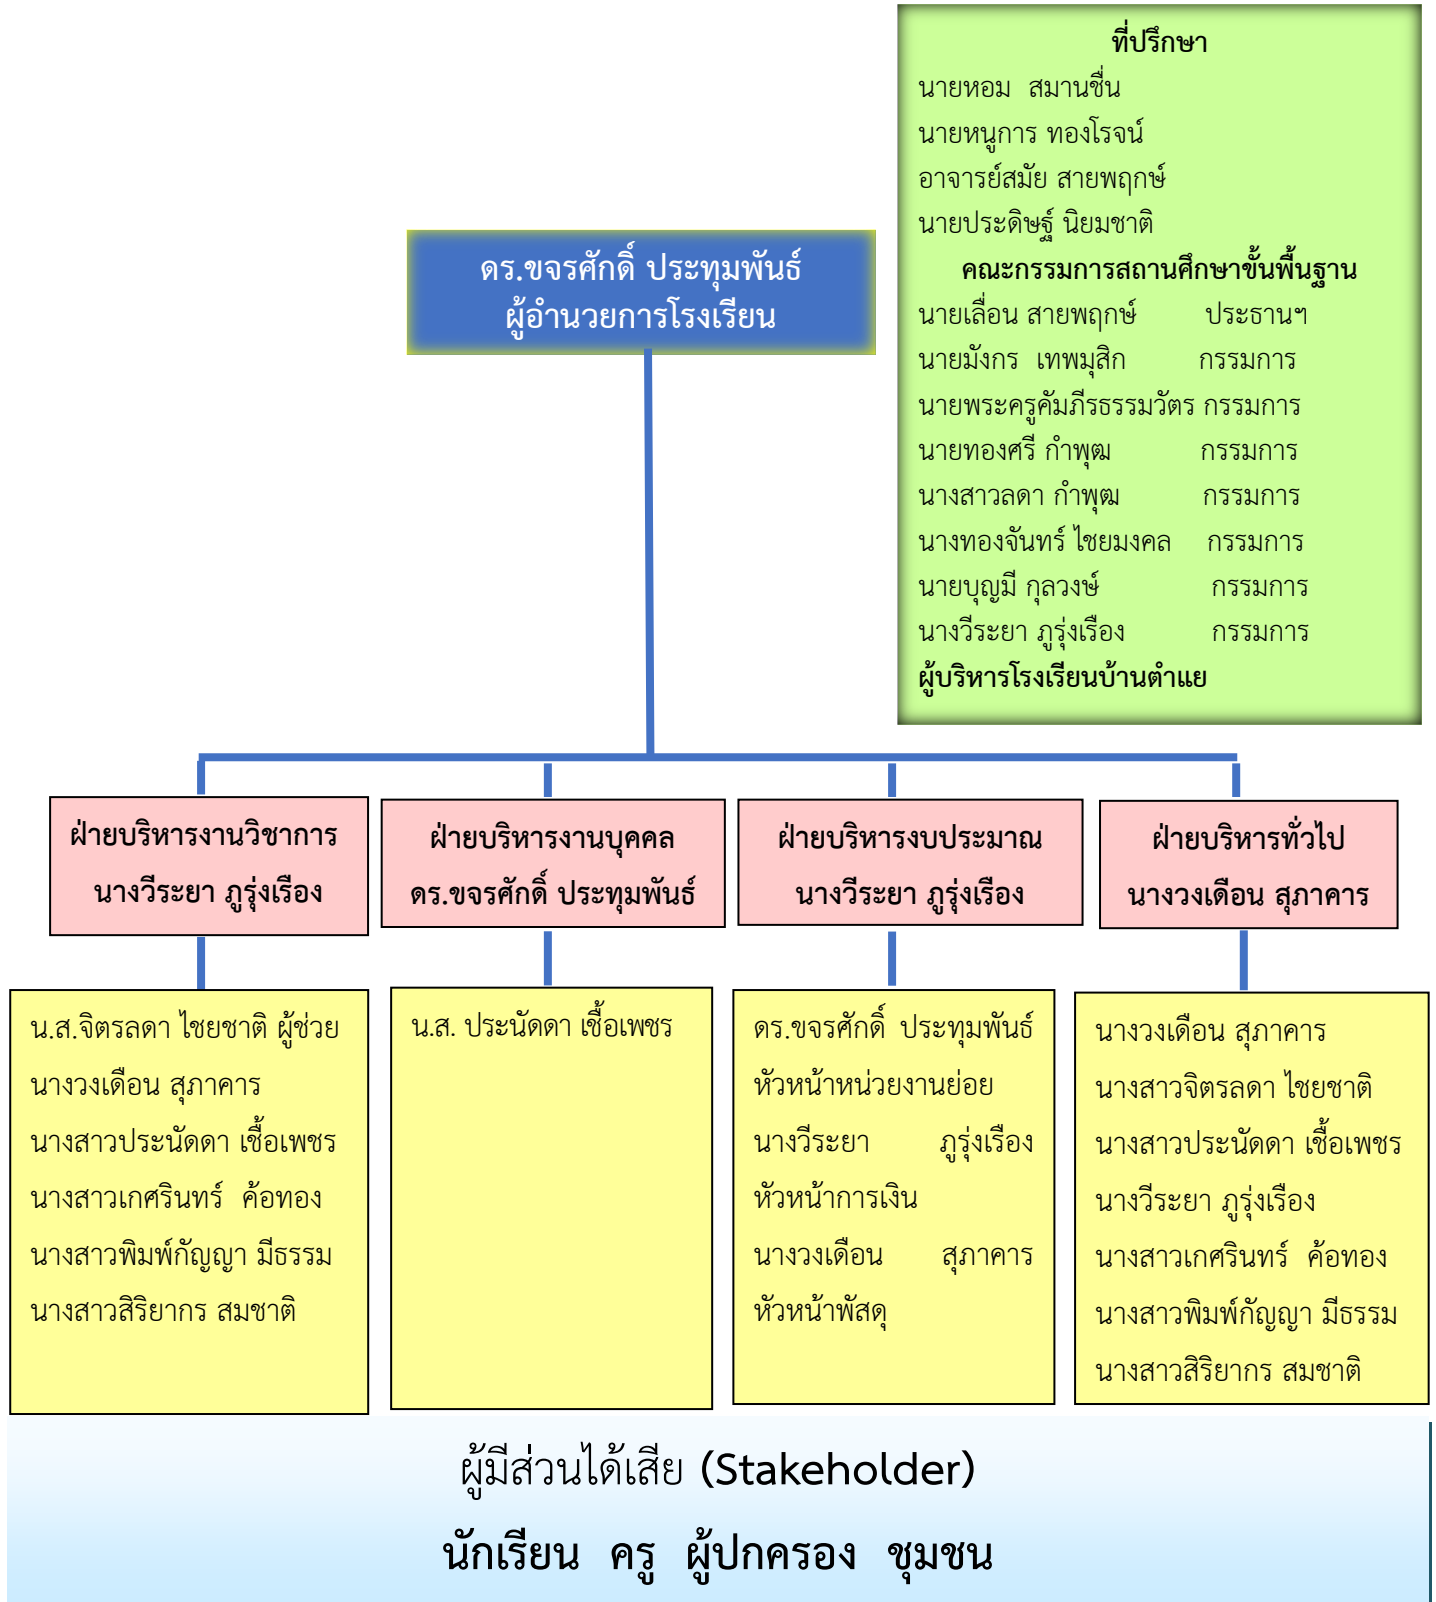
ที่ปรึกษา
นายหอม สมานชื่น
นายหนูการ ทองโรจน์
อาจารย์สมัย สายพฤกษ์
นายประดิษฐ์ นิยมชาติ
คณะกรรมการสถานศึกษาขั้นพื้นฐาน
นายเลื่อน สายพฤกษ์ ประธานฯ
นายมังกร เทพมุสิก กรรมการ
นายพระครูคัมภีรธรรมวัตร กรรมการ
นายทองศรี กำพุฒ กรรมการ
นางสาวลดา กำพุฒ กรรมการ
นางทองจันทร์ ไชยมงคล กรรมการ
นายบุญมี กุลวงษ์ กรรมการ
นางวีระยา ภูรุ่งเรือง กรรมการ
ผู้บริหารโรงเรียนบ้านตำแย

ดร.ขจรศักดิ์ ประทุมพันธ์
ผู้อำนวยการโรงเรียน

ฝ่ายบริหารงานวิชาการ
นางวีระยา ภูรุ่งเรือง

ฝ่ายบริหารงานบุคคล
ดร.ขจรศักดิ์ ประทุมพันธ์

ฝ่ายบริหารงบประมาณ
นางวีระยา ภูรุ่งเรือง

ฝ่ายบริหารทั่วไป
นางวงเดือน สุภาคาร

น.ส.จิตรลดา ไชยชาติ ผู้ช่วย
นางวงเดือน สุภาคาร
นางสาวประนัดดา เชื้อเพชร
นางสาวเกศรินทร์ ค้อทอง
นางสาวพิมพ์กัญญา มีธรรม
นางสาวสิริยากร สมชาติ

น.ส. ประนัดดา เชื้อเพชร

ดร.ขจรศักดิ์ ประทุมพันธ์
หัวหน้าหน่วยงานย่อย
นางวีระยา ภูรุ่งเรือง
หัวหน้าการเงิน
นางวงเดือน สุภาคาร
หัวหน้าพัสดุ

นางวงเดือน สุภาคาร
นางสาวจิตรลดา ไชยชาติ
นางสาวประนัดดา เชื้อเพชร
นางวีระยา ภูรุ่งเรือง
นางสาวเกศรินทร์ ค้อทอง
นางสาวพิมพ์กัญญา มีธรรม
นางสาวสิริยากร สมชาติ

ผู้มีส่วนได้เสีย (Stakeholder)
นักเรียน ครู ผู้ปกครอง ชุมชน